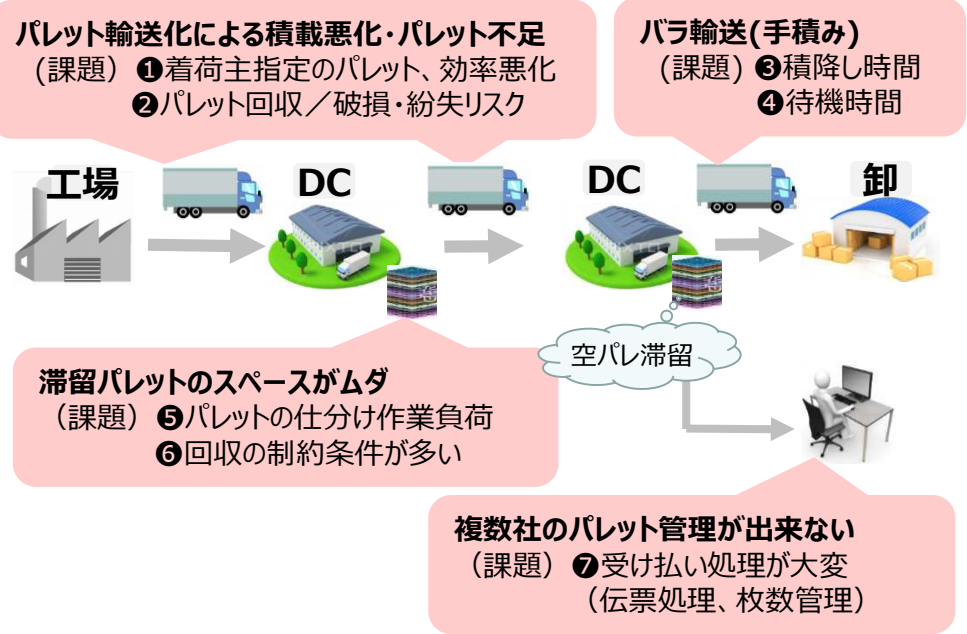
パレット輸送化による積載悪化・パレット不足
（課題）❶着荷主指定のパレット、効率悪化
❷パレット回収／破損・紛失リスク

バラ輸送(手積み)
（課題）❸積降し時間
❹待機時間

工場

DC

DC

卸

空パレ滞留

滞留パレットのスペースがムダ
（課題）❺パレットの仕分け作業負荷
❻回収の制約条件が多い

複数社のパレット管理が出来ない
（課題）❼受け払い処理が大変
（伝票処理、枚数管理）